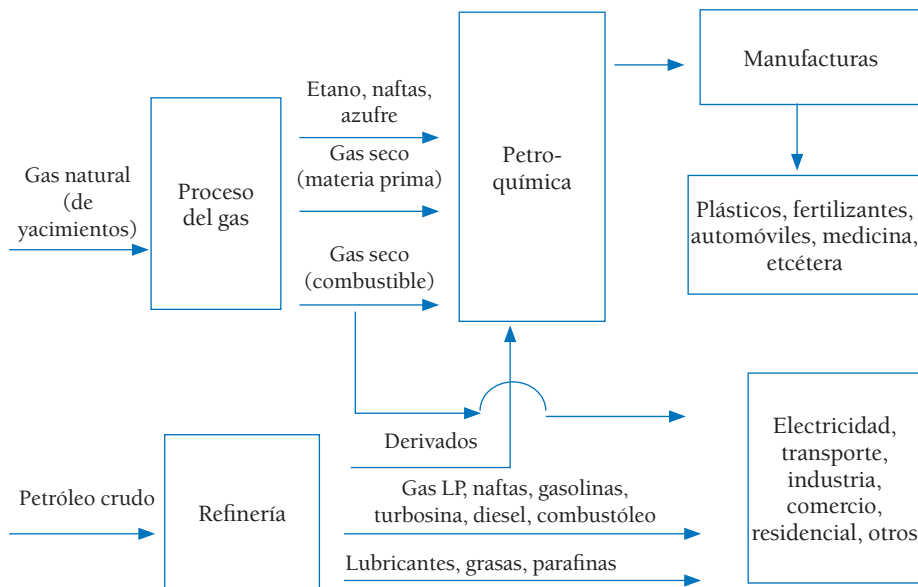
Gas natural (de yacimientos)

Proceso del gas

Etano, naftas, azufre

Gas seco (materia prima)

Gas seco (combustible)

Petroquímica

Manufacturas

Plásticos, fertilizantes, automóviles, medicina, etcétera

Derivados

Petróleo crudo

Refinería

Gas LP, naftas, gasolinas, turbosina, diesel, combustóleo

Lubricantes, grasas, parafinas

Electricidad, transporte, industria, comercio, residencial, otros